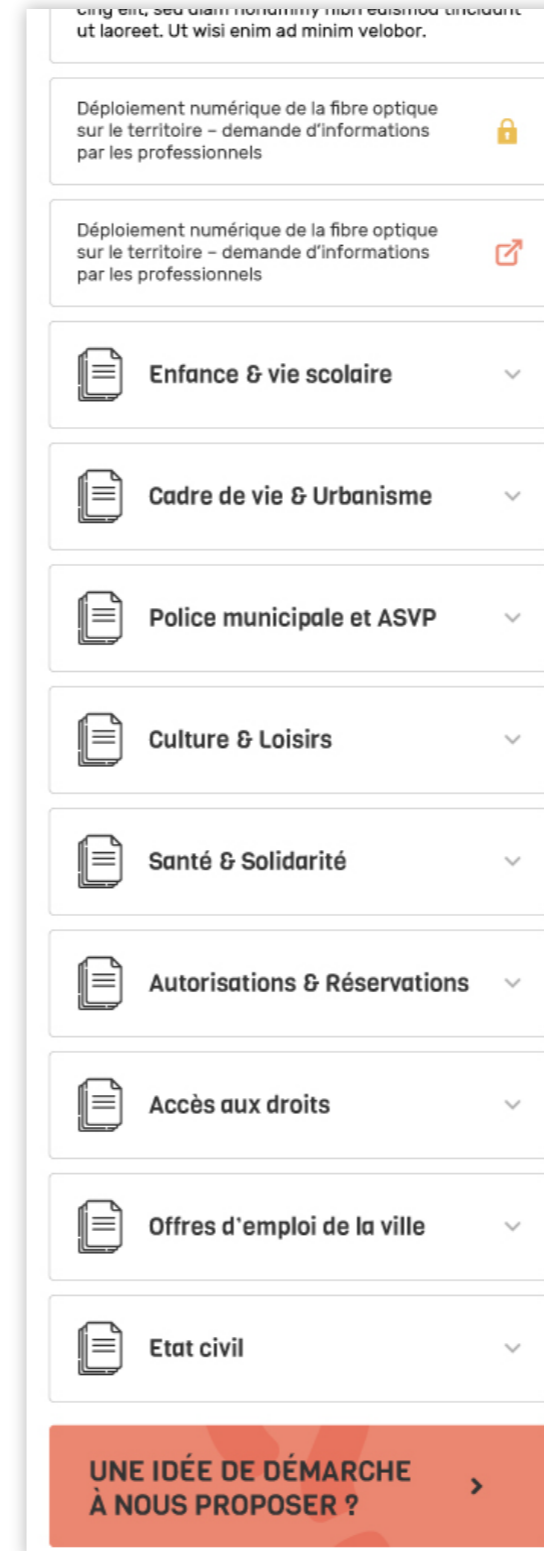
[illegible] ut laoreet. Ut wisi enim ad minim velobor.

Déploiement numérique de la fibre optique sur le territoire – demande d'informations par les professionnels

Déploiement numérique de la fibre optique sur le territoire – demande d'informations par les professionnels

Enfance & vie scolaire

Cadre de vie & Urbanisme

Police municipale et ASVP

Culture & Loisirs

Santé & Solidarité

Autorisations & Réservations

Accès aux droits

Offres d'emploi de la ville

Etat civil

UNE IDÉE DE DÉMARCHE À NOUS PROPOSER ?